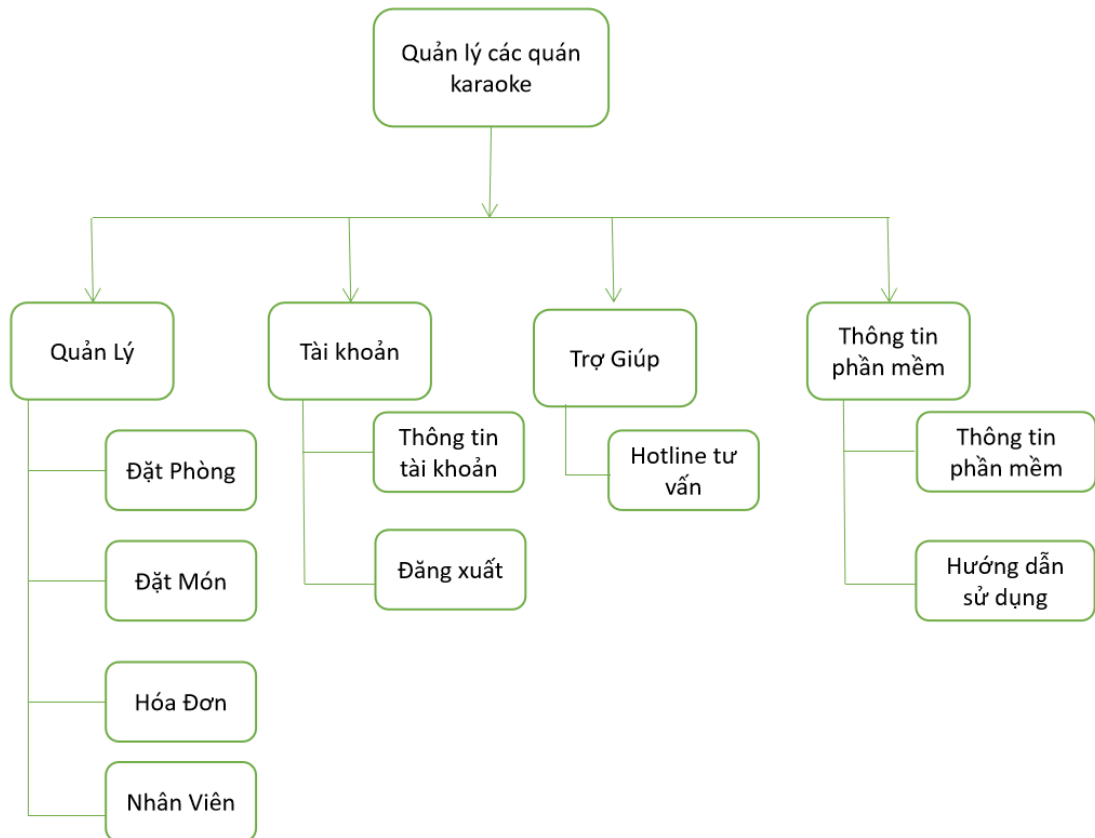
Quản lý các quán karaoke

Quản Lý

Đặt Phòng

Đặt Món

Hóa Đơn

Nhân Viên

Tài khoản

Thông tin tài khoản

Đăng xuất

Trợ Giúp

Hotline tư vấn

Thông tin phần mềm

Thông tin phần mềm

Hướng dẫn sử dụng